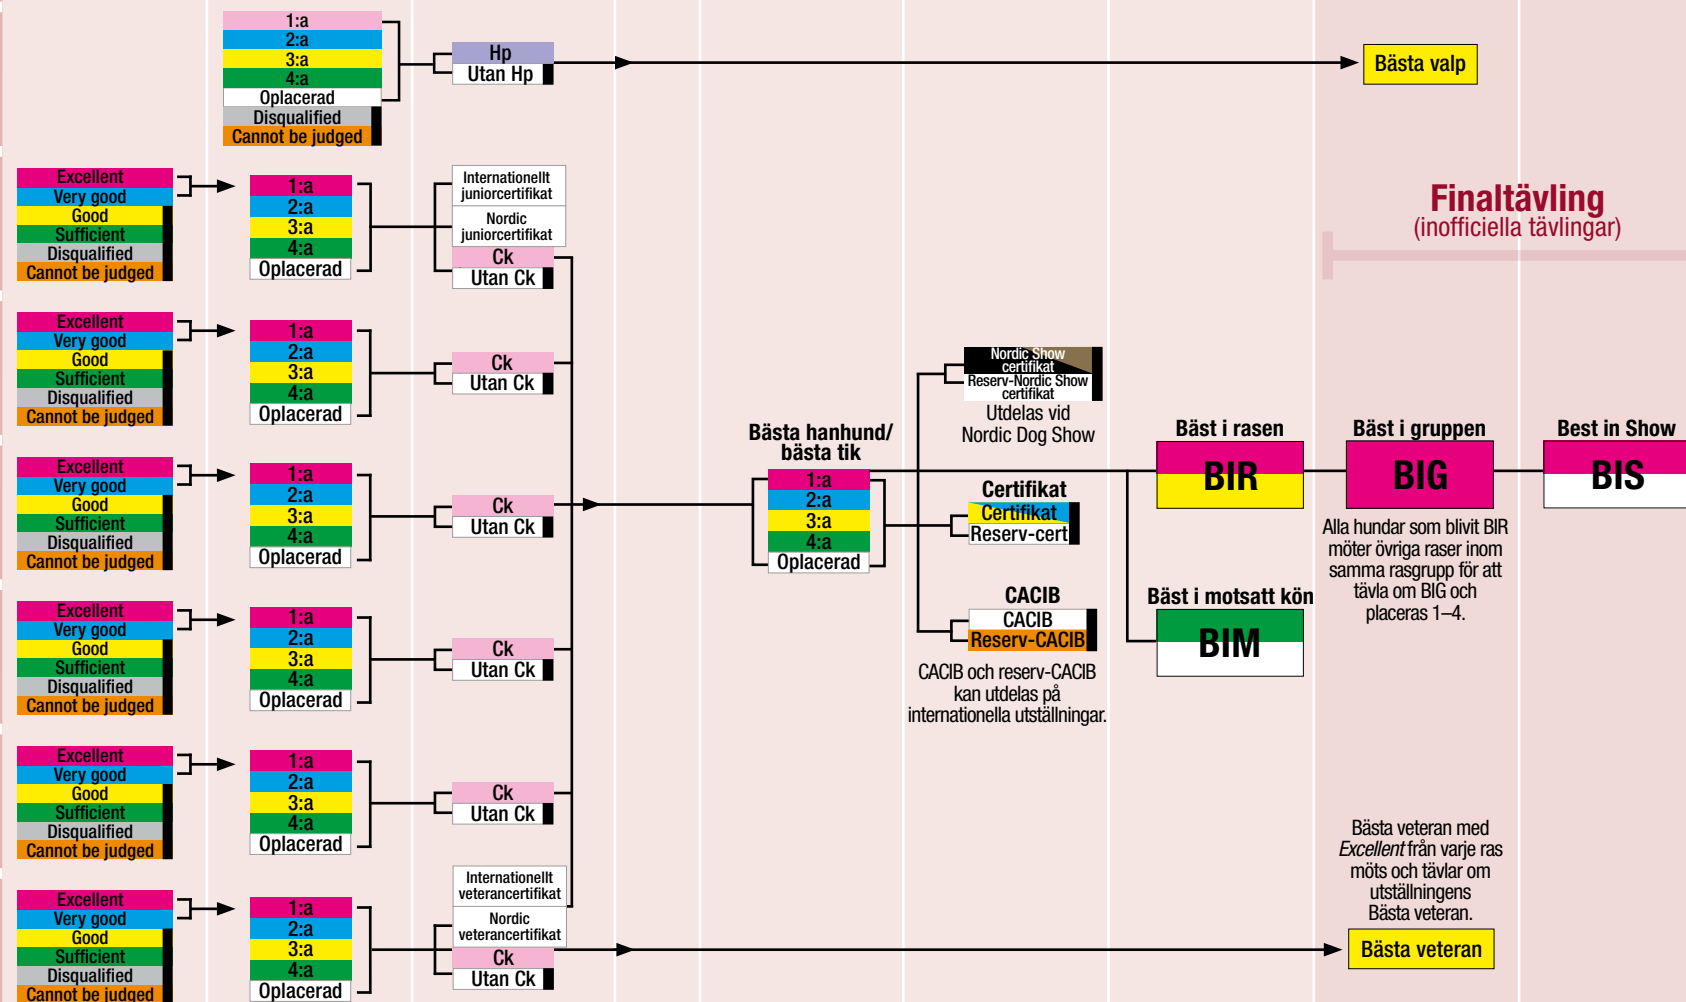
1:a
2:a
3:a
4:a
Oplacerad
Disqualified
Cannot be judged

Hp
Utan Hp

Bästa valp

Finaltävling
(inofficiella tävlingar)

Excellent
Very good
Good
Sufficient
Disqualified
Cannot be judged

1:a
2:a
3:a
4:a
Oplacerad

Internationellt juniorcertifikat
Nordic juniorcertifikat
Ck
Utan Ck

Excellent
Very good
Good
Sufficient
Disqualified
Cannot be judged

1:a
2:a
3:a
4:a
Oplacerad

Ck
Utan Ck

Excellent
Very good
Good
Sufficient
Disqualified
Cannot be judged

1:a
2:a
3:a
4:a
Oplacerad

Ck
Utan Ck

Excellent
Very good
Good
Sufficient
Disqualified
Cannot be judged

1:a
2:a
3:a
4:a
Oplacerad

Ck
Utan Ck

Excellent
Very good
Good
Sufficient
Disqualified
Cannot be judged

1:a
2:a
3:a
4:a
Oplacerad

Ck
Utan Ck

Excellent
Very good
Good
Sufficient
Disqualified
Cannot be judged

1:a
2:a
3:a
4:a
Oplacerad

Internationellt veterancertifikat
Nordic veterancertifikat
Ck
Utan Ck

Bästa hanhund/ bästa tik
1:a
2:a
3:a
4:a
Oplacerad

Nordic Show certifikat
Reserv-Nordic Show certifikat
Utdelas vid Nordic Dog Show

Certifikat
Certifikat
Reserv-cert

CACIB
CACIB
Reserv-CACIB
CACIB och reserv-CACIB kan utdelas på internationella utställningar.

Bäst i rasen
BIR

Bäst i motsatt kön
BIM

Bäst i gruppen
BIG
Alla hundar som blivit BIR möter övriga raser inom samma rasgrupp för att tävla om BIG och placeras 1–4.

Best in Show
BIS

Bästa veteran med Excellent från varje ras möts och tävlar om utställningens Bästa veteran.
Bästa veteran